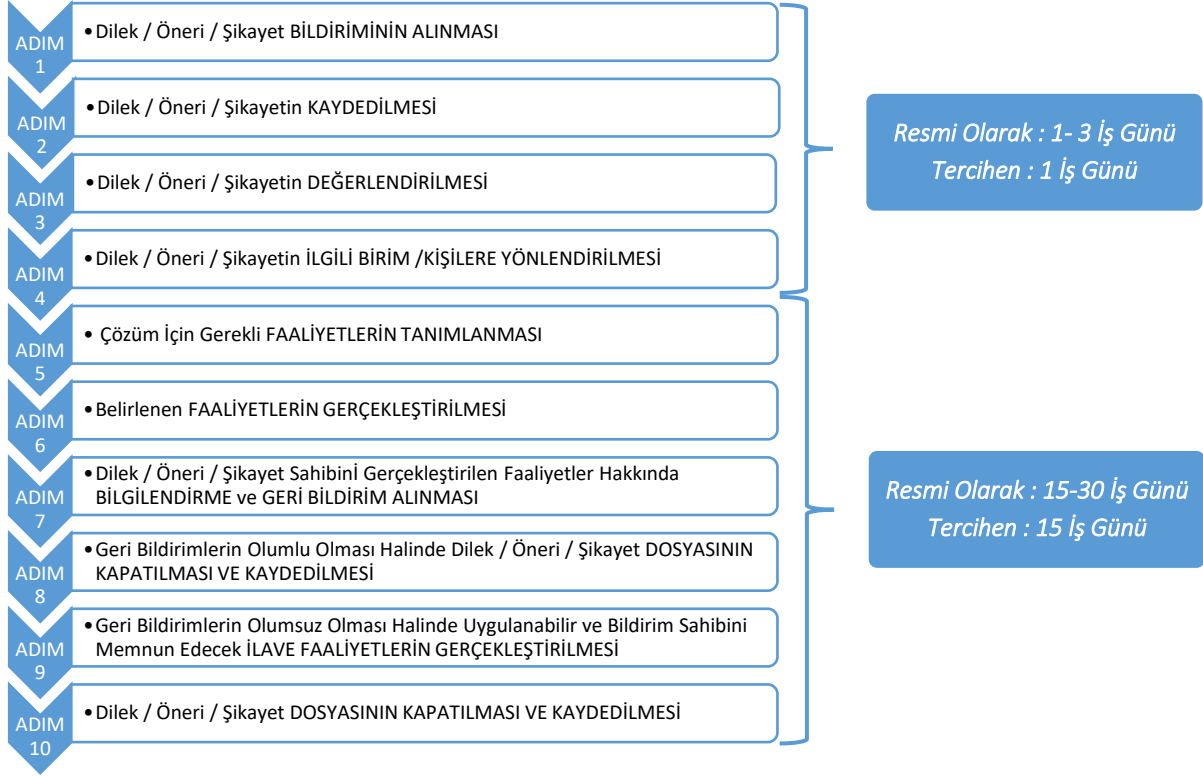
ADIM 1
•Dilek / Öneri / Şikayet BİLDİRİMİNİN ALINMASI

ADIM 2
•Dilek / Öneri / Şikayetin KAYDEDİLMESİ

ADIM 3
•Dilek / Öneri / Şikayetin DEĞERLENDİRİLMESİ

ADIM 4
•Dilek / Öneri / Şikayetin İLGİLİ BİRİM /KİŞİLERE YÖNLENDİRİLMESİ

ADIM 5
• Çözüm İçin Gerekli FAALİYETLERİN TANIMLANMASI

ADIM 6
•Belirlenen FAALİYETLERİN GERÇEKLEŞTİRİLMESİ

ADIM 7
•Dilek / Öneri / Şikayet Sahibini Gerçekleştirilen Faaliyetler Hakkında BİLGİLENDİRME ve GERİ BİLDİRİM ALINMASI

ADIM 8
•Geri Bildirimlerin Olumlu Olması Halinde Dilek / Öneri / Şikayet DOSYASININ KAPATILMASI VE KAYDEDİLMESİ

ADIM 9
•Geri Bildirimlerin Olumsuz Olması Halinde Uygulanabilir ve Bildirim Sahibini Memnun Edecek İLAVE FAALİYETLERİN GERÇEKLEŞTİRİLMESİ

ADIM 10
•Dilek / Öneri / Şikayet DOSYASININ KAPATILMASI VE KAYDEDİLMESİ

Resmi Olarak : 1- 3 İş Günü
Tercihen : 1 İş Günü

Resmi Olarak : 15-30 İş Günü
Tercihen : 15 İş Günü